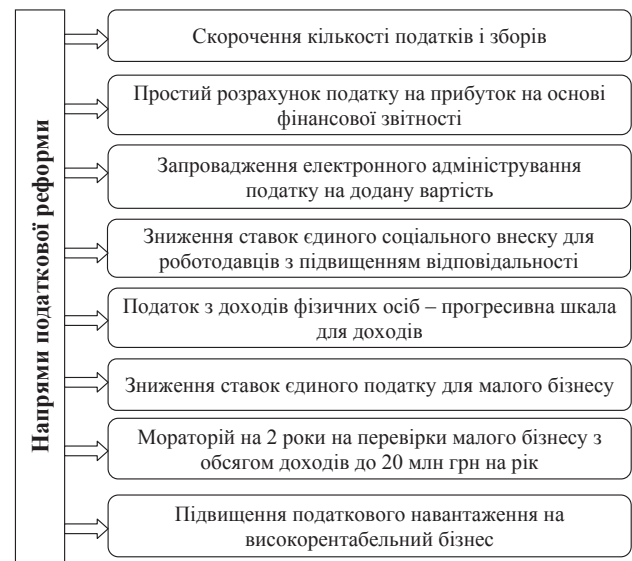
Напрями податкової реформи

Скорочення кількості податків і зборів

Простий розрахунок податку на прибуток на основі фінансової звітності

Запровадження електронного адміністрування податку на додану вартість

Зниження ставок єдиного соціального внеску для роботодавців з підвищенням відповідальності

Податок з доходів фізичних осіб – прогресивна шкала для доходів

Зниження ставок єдиного податку для малого бізнесу

Мораторій на 2 роки на перевірки малого бізнесу з обсягом доходів до 20 млн грн на рік

Підвищення податкового навантаження на високорентабельний бізнес